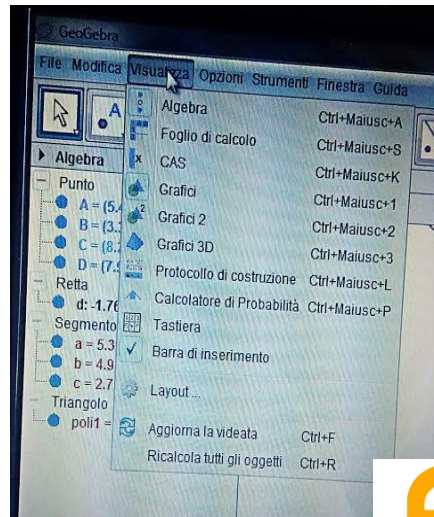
GeoGebra

File Modifica Visualizza Opzioni Strumenti Finestra Guida

Algebra
Punto
A = (5.4
B = (3.3
C = (8.2
D = (7.9
Retta
d: -1.76
Segmento
a = 5.3
b = 4.9
c = 2.7
Triangolo
poli1 =

Algebra Ctrl+Maiusc+A
Foglio di calcolo Ctrl+Maiusc+S
CAS Ctrl+Maiusc+K
Grafici Ctrl+Maiusc+1
Grafici 2 Ctrl+Maiusc+2
Grafici 3D Ctrl+Maiusc+3
Protocollo di costruzione Ctrl+Maiusc+L
Calcolatore di Probabilità Ctrl+Maiusc+P
Tastiera
Barra di inserimento
Layout ...
Aggiorna la videata Ctrl+F
Ricalcola tutti gli oggetti Ctrl+R